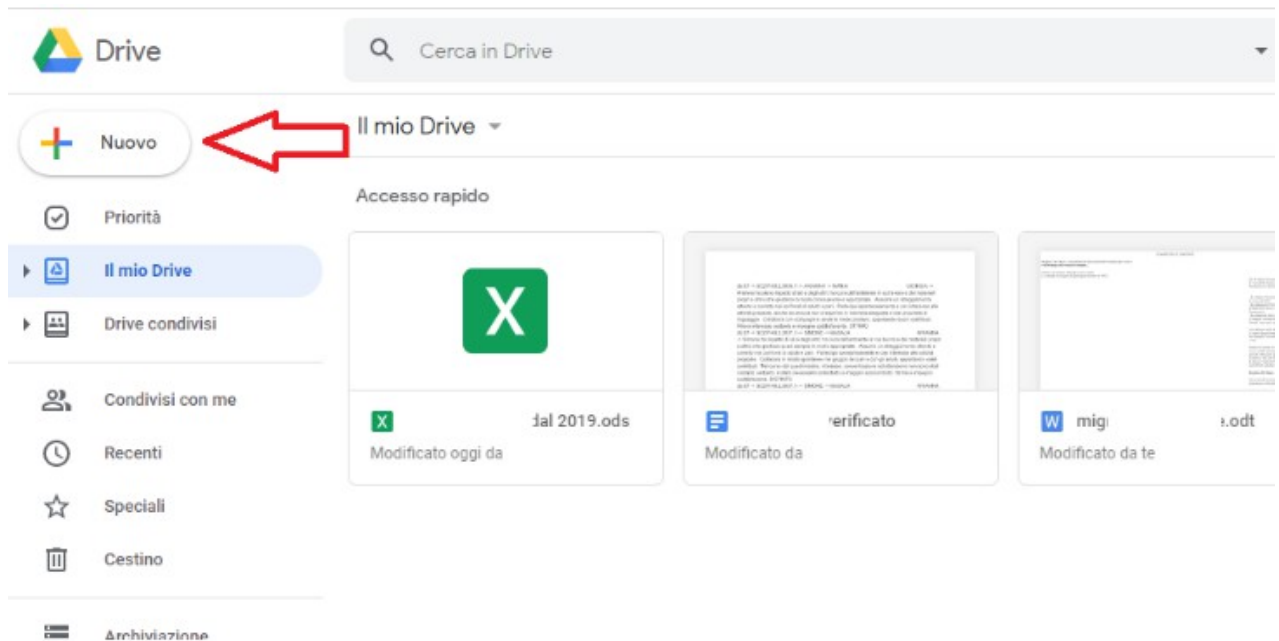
Drive

Cerca in Drive

Nuovo

Priorità

Il mio Drive

Drive condivisi

Condivisi con me

Recenti

Speciali

Cestino

Archiviazione

Il mio Drive

Accesso rapido

X

X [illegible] dal 2019.ods
Modificato oggi da

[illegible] 'erificato
Modificato da

W migi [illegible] ».odt
Modificato da te